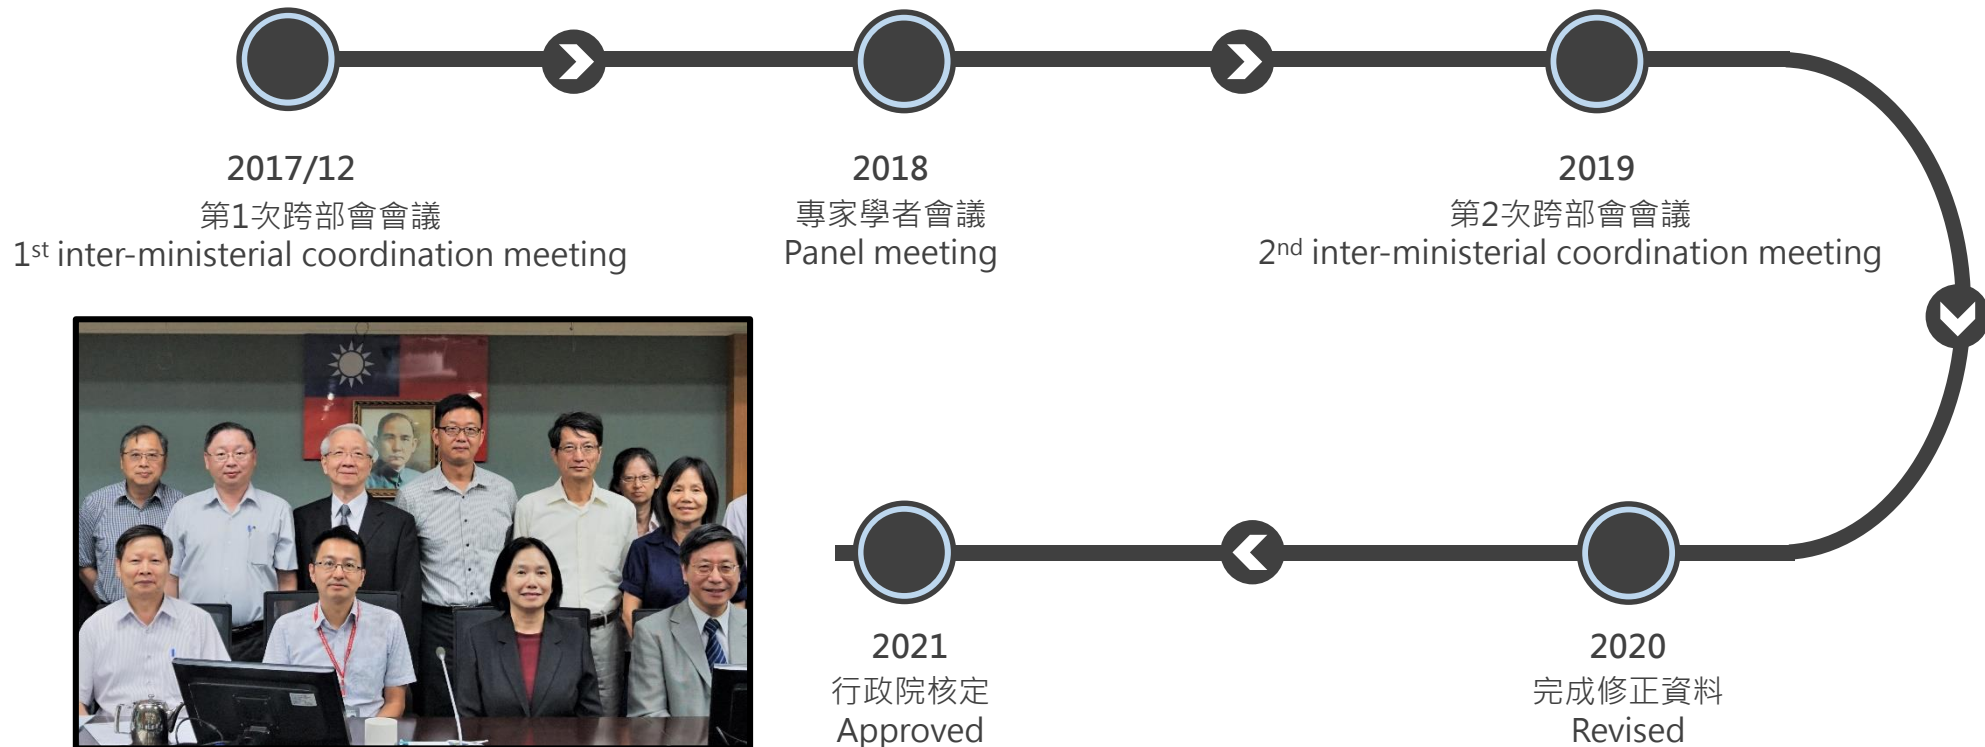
2017/12
第1次跨部會會議
1$^{st}$ inter-ministerial coordination meeting

2018
專家學者會議
Panel meeting

2019
第2次跨部會會議
2$^{nd}$ inter-ministerial coordination meeting

2021
行政院核定
Approved

2020
完成修正資料
Revised